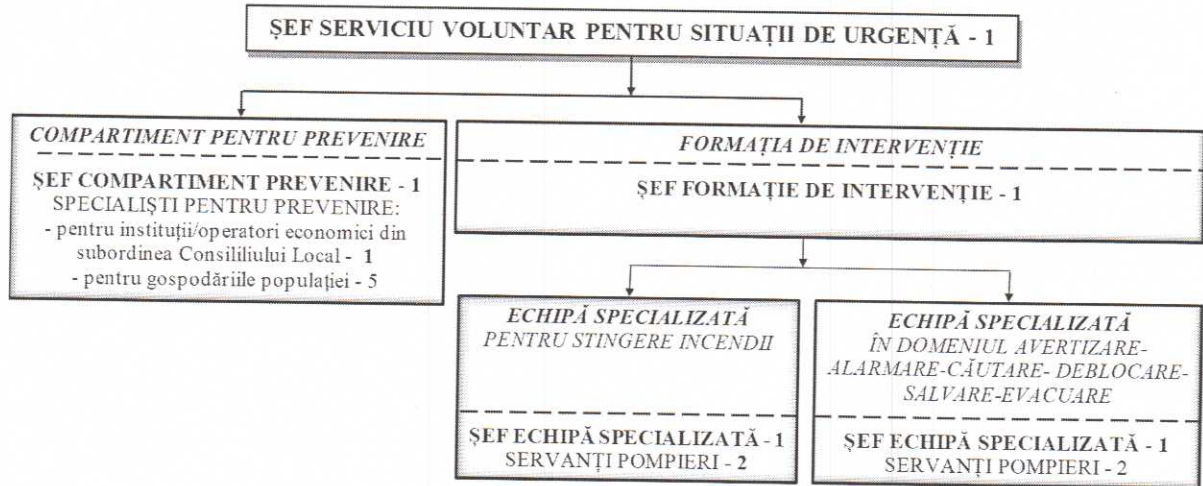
ŞEF SERVICIU VOLUNTAR PENTRU SITUAŢII DE URGENŢĂ - 1

COMPARTIMENT PENTRU PREVENIRE

ŞEF COMPARTIMENT PREVENIRE - 1
SPECIALIŞTI PENTRU PREVENIRE:
- pentru instituţii/operatori economici din subordinea Consililiului Local - 1
- pentru gospodăriile populaţiei - 5

FORMAŢIA DE INTERVENŢIE

ŞEF FORMAŢIE DE INTERVENŢIE - 1

ECHIPĂ SPECIALIZATĂ
PENTRU STINGERE INCENDII

ŞEF ECHIPĂ SPECIALIZATĂ - 1
SERVANŢI POMPIERI - 2

ECHIPĂ SPECIALIZATĂ
ÎN DOMENIUL AVERTIZARE-ALARMARE-CĂUTARE- DEBLOCARE-SALVARE-EVACUARE

ŞEF ECHIPĂ SPECIALIZATĂ - 1
SERVANŢI POMPIERI - 2